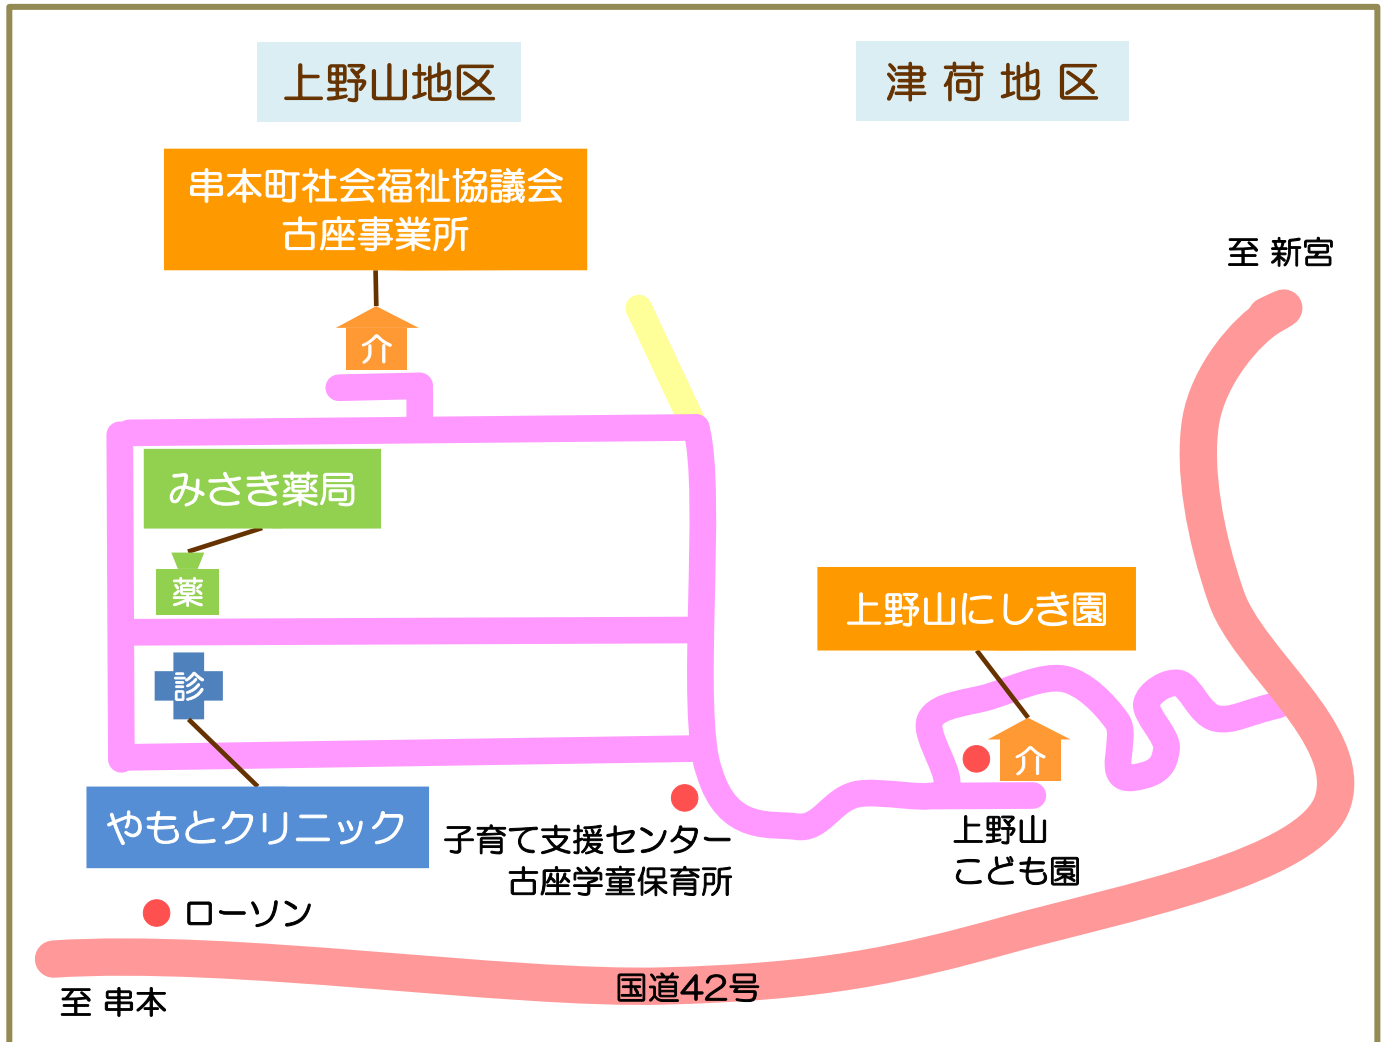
上野山地区

津 荷 地 区

串本町社会福祉協議会
古座事業所

介

至 新宮

みさき薬局

薬

上野山にしき園

診

介

やもとクリニック

子育て支援センター
古座学童保育所

上野山
こども園

ローソン

国道42号

至 串本